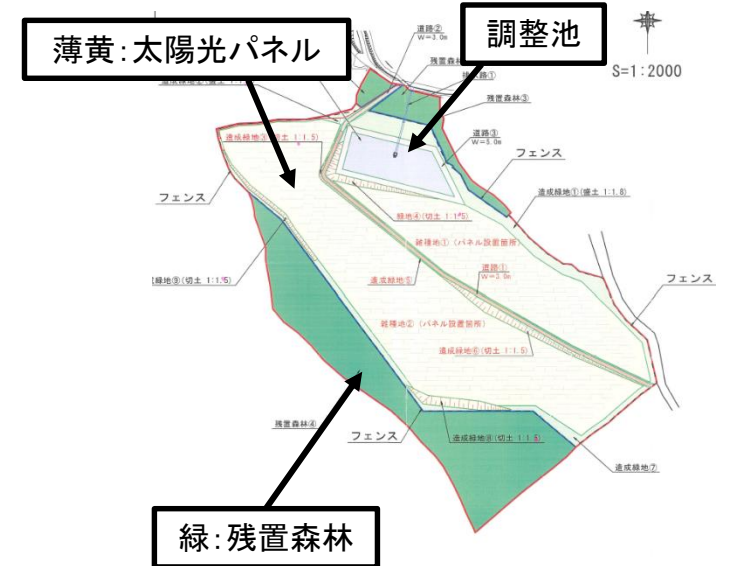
薄黄:太陽光パネル

調整池

道路②
W=3.0m

S=1:2000

残置森林

道路①

残置森林③

造成緑地③(切土 1:1.5)

道路③
W=3.0m

フェンス

フェンス

造成緑地①(盛土 1:1.8)

緑地④(切土 1:1.5)

裸地①(パネル設置箇所)

造成緑地⑤

道路①
W=3.0m

緑地③(切土 1:1.5)

フェンス

裸地②(パネル設置箇所)

造成緑地⑥(切土 1:1.5)

残置森林④

フェンス

造成緑地⑧(切土 1:1.5)

造成緑地⑦

緑:残置森林